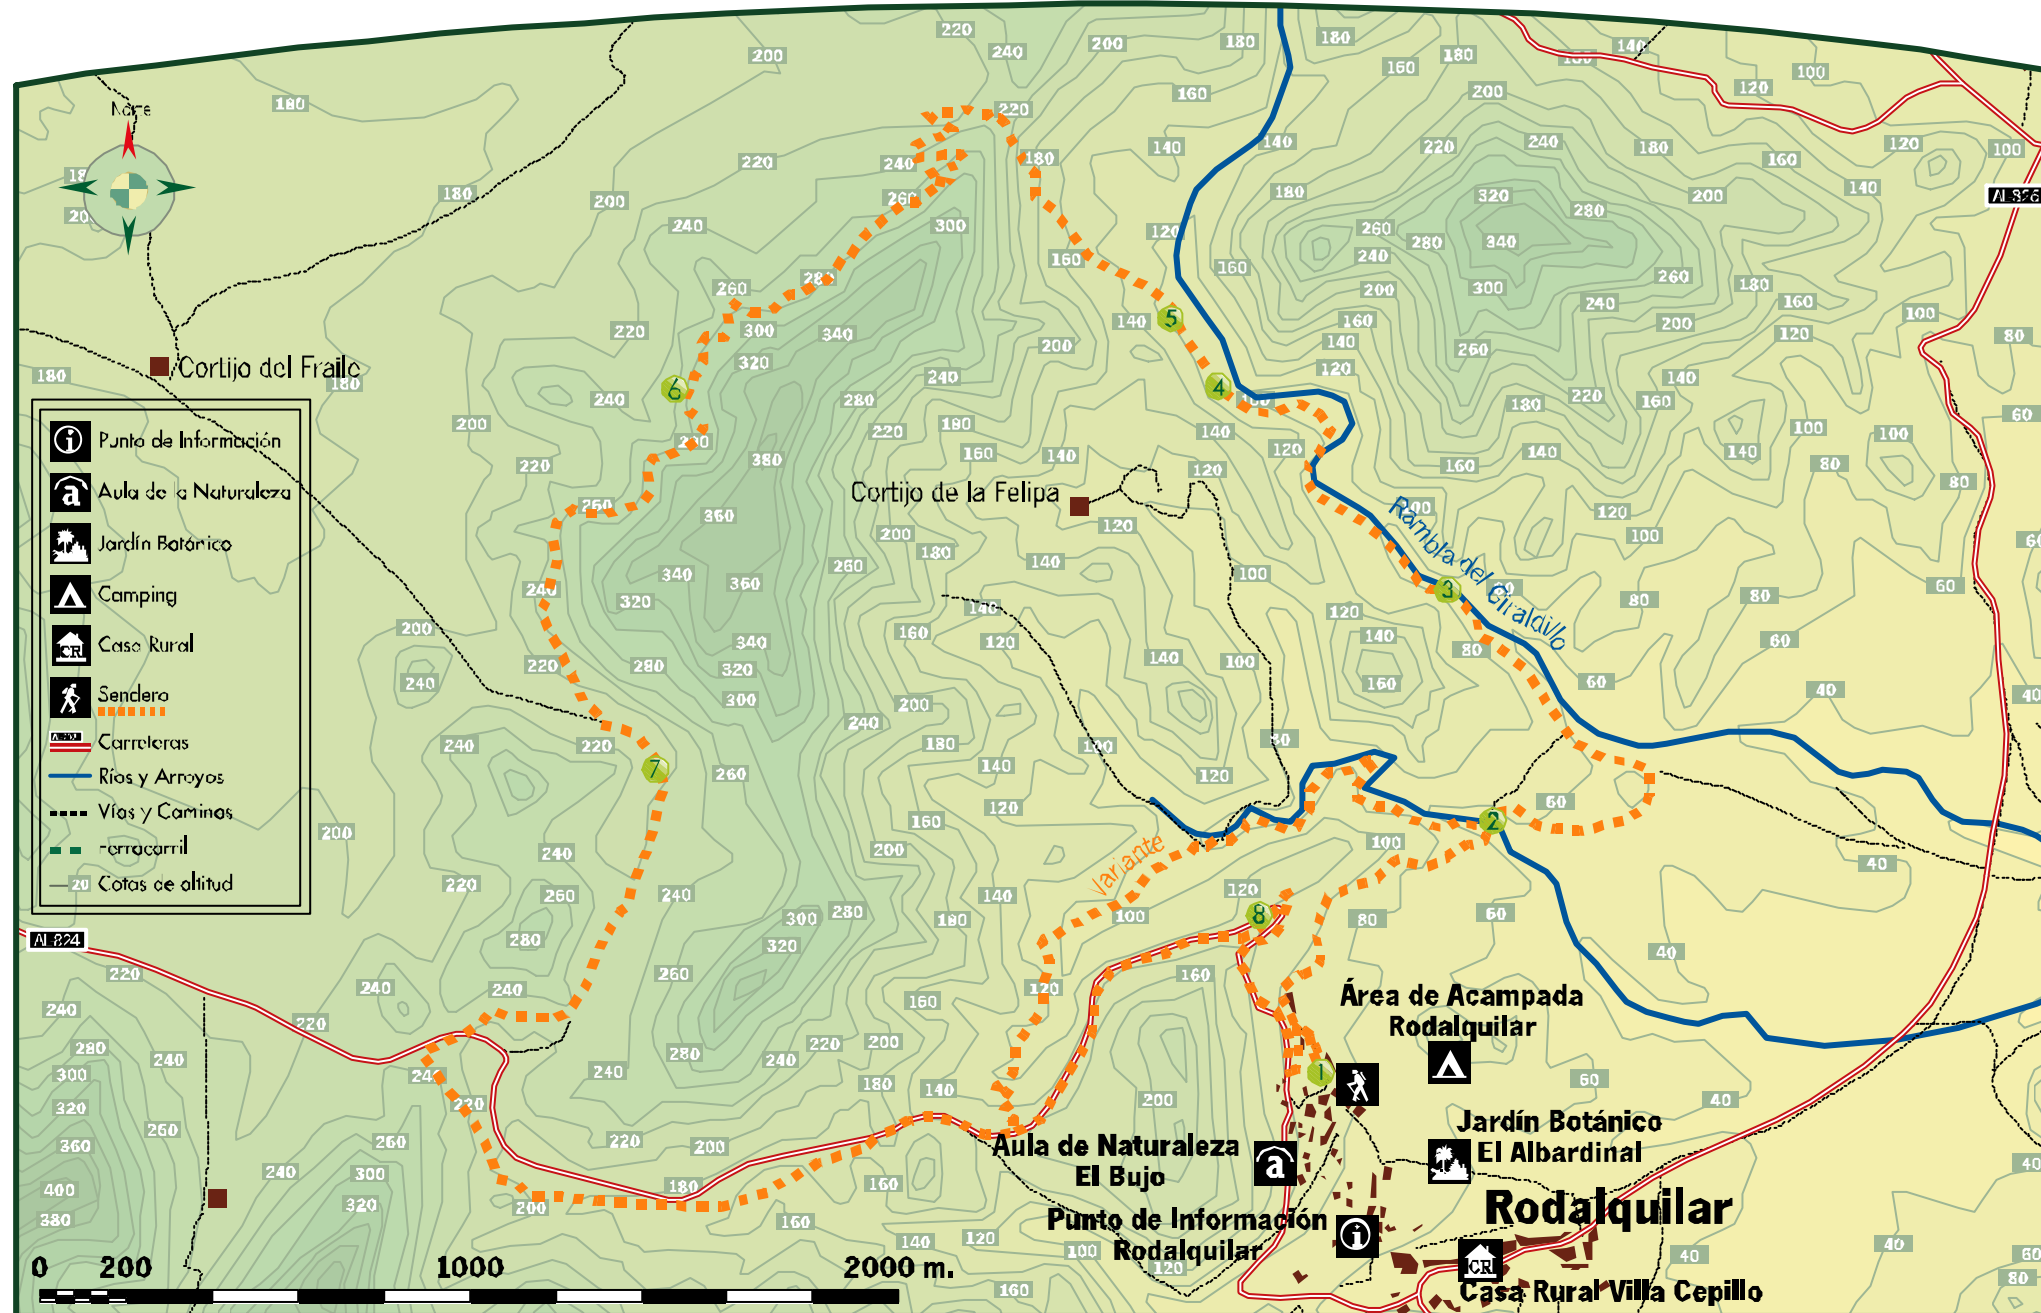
Norte

Cortijo del Fraile

Punto de Información
Aula de la Naturaleza
Jardín Botánico
Camping
Casa Rural
Sendero
Carreteras
Ríos y Arroyos
Vías y Caminos
Ferrocarril
Cotas de altitud

Cortijo de la Felipa

Rambla del Giraldillo

Variante

AL-824

AL-826

Área de Acampada Rodalquilar

Jardín Botánico El Albardinal

Aula de Naturaleza El Bujo

Punto de Información Rodalquilar

Rodalquilar

Casa Rural Villa Cepillo

0 200 1000 2000 m.